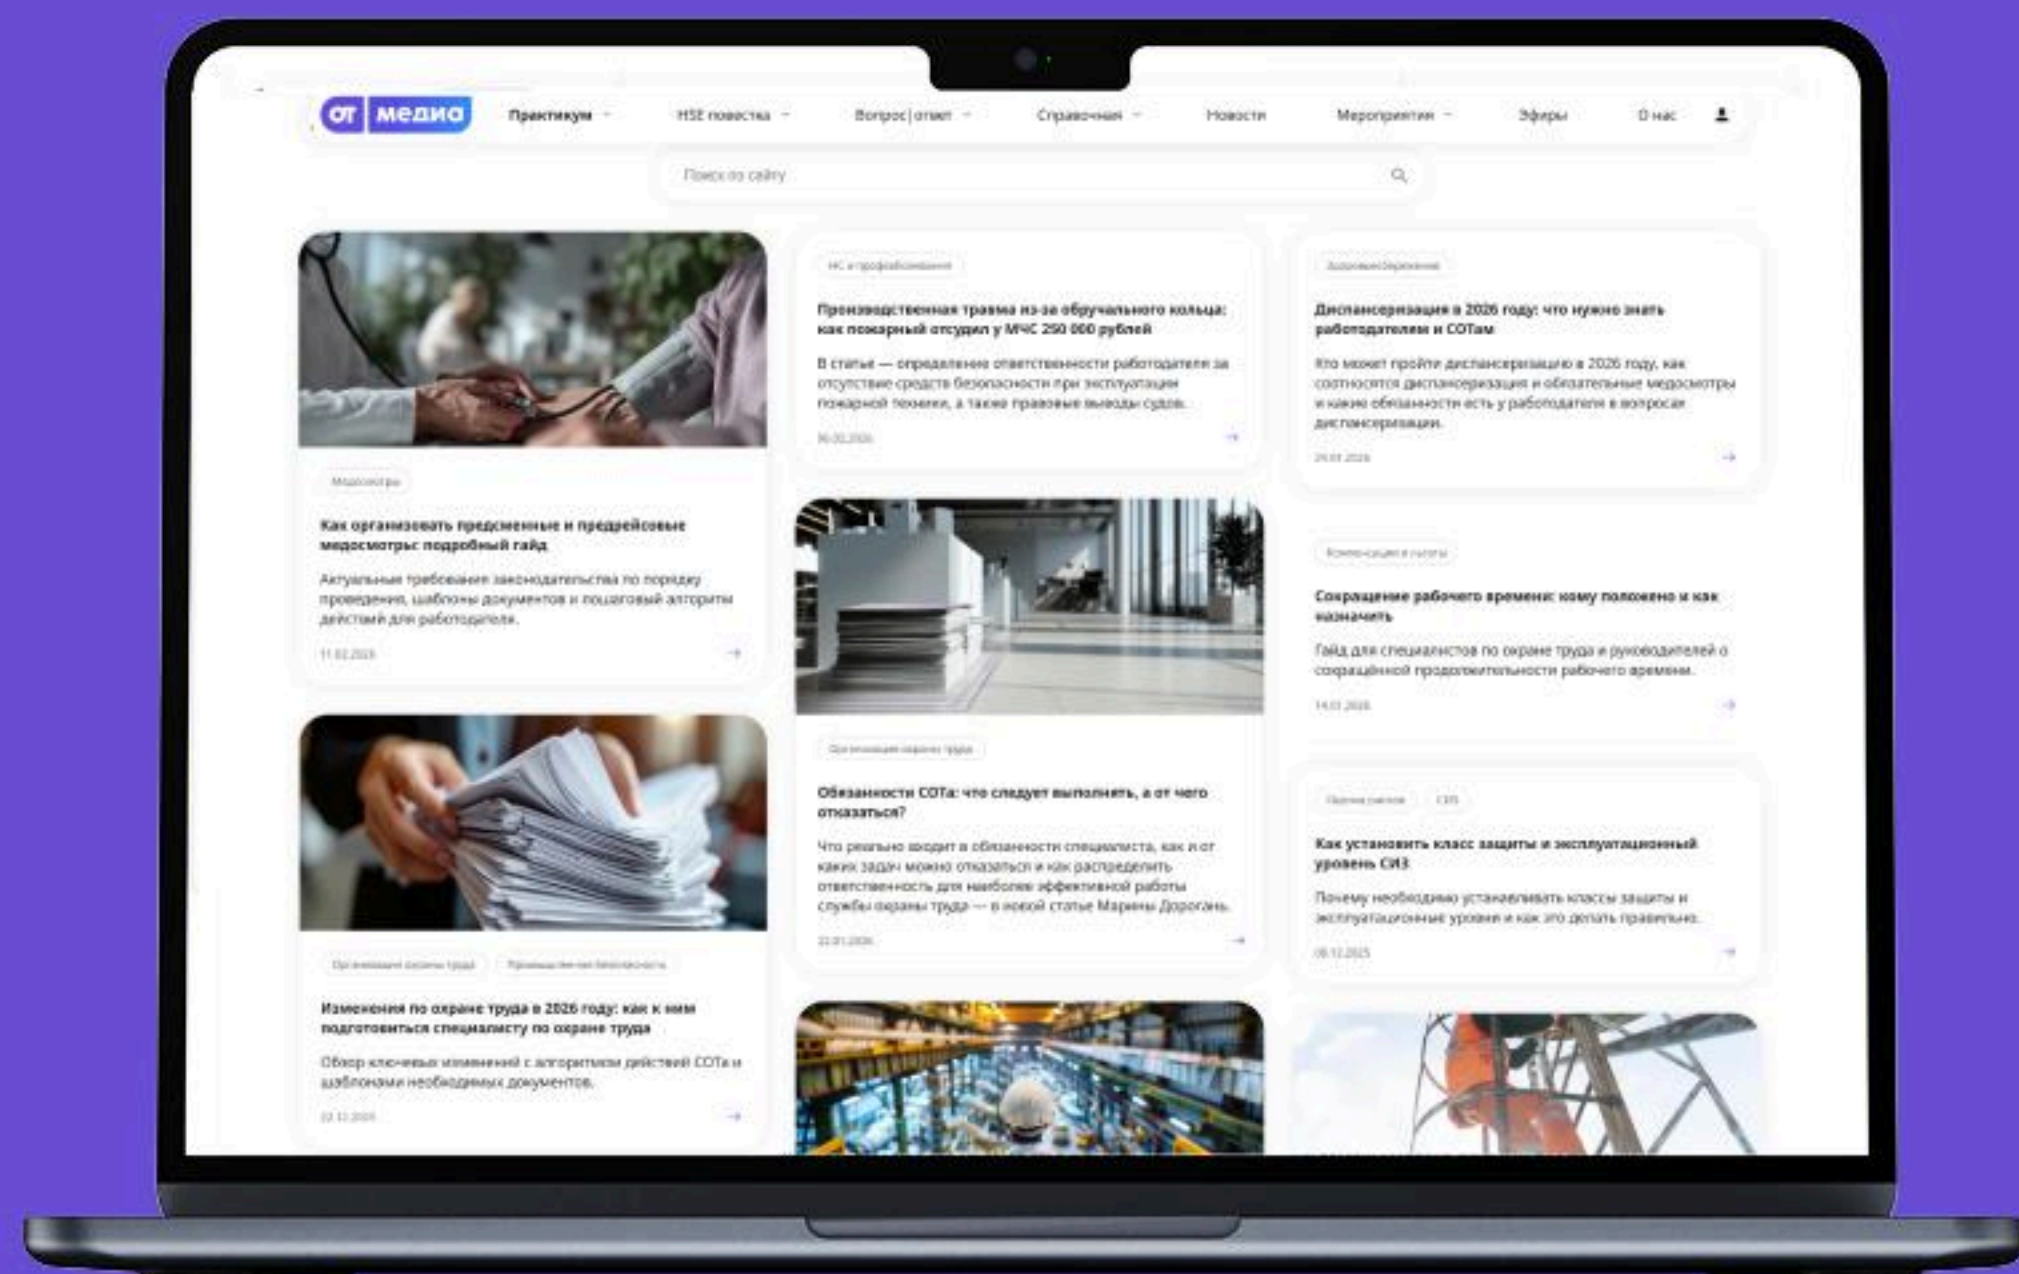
ОТ медиа

Практикум
HSE повестка
Вопрос | ответ
Справочная
Новости
Мероприятия
Эфиры
О нас

Поиск по сайту

Медосмотры

Как организовать предсменные и предрейсовые медосмотры: подробный гайд

Актуальные требования законодательства по порядку проведения, шаблоны документов и пошаговый алгоритм действий для работодателя.

11.02.2026

НС и профзаболевания

Производственная травма из-за обручального кольца: как пожарный отсудил у МЧС 250 000 рублей

В статье — определение ответственности работодателя за отсутствие средств безопасности при эксплуатации пожарной техники, а также правовые выводы судов.

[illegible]

Здоровьесбережение

Диспансеризация в 2026 году: что нужно знать работодателям и СОТам

Кто может пройти диспансеризацию в 2026 году, как соотносятся диспансеризация и обязательные медосмотры и какие обязанности есть у работодателя в вопросах диспансеризации.

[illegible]

Компенсации и льготы

Сокращение рабочего времени: кому положено и как назначить

Гайд для специалистов по охране труда и руководителей о сокращённой продолжительности рабочего времени.

14.01.2026

Организация охраны труда

Обязанности СОТа: что следует выполнять, а от чего отказаться?

Что реально входит в обязанности специалиста, как и от каких задач можно отказаться и как распределить ответственность для наиболее эффективной работы службы охраны труда — в новой статье Марины Дороган.

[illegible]

Организация охраны труда
Промышленная безопасность

Изменения по охране труда в 2026 году: как к ним подготовиться специалисту по охране труда

Обзор ключевых изменений с алгоритмом действий СОТа и шаблонами необходимых документов.

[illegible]

Оценка рисков
СИЗ

Как установить класс защиты и эксплуатационный уровень СИЗ

Почему необходимо устанавливать классы защиты и эксплуатационные уровни и как это делать правильно.

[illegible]